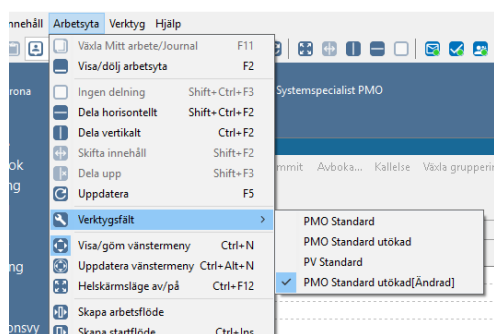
nnehåll Arbetsyta Verktyg Hjälp

Växla Mitt arbete/Journal F11
Visa/dölj arbetsyta F2
Ingen delning Shift+Ctrl+F3
Dela horisontellt Shift+Ctrl+F2
Dela vertikalt Ctrl+F2
Skifta innehåll Shift+F2
Dela upp Shift+F3
Uppdatera F5
Verktygsfält
Visa/göm vänstermeny Ctrl+N
Uppdatera vänstermeny Ctrl+Alt+N
Helskärmsläge av/på Ctrl+F12
Skapa arbetsflöde
Skapa startflöde Ctrl+Ins

PMO Standard
PMO Standard utökad
PV Standard
PMO Standard utökad[Ändrad]

rona
Systemspecialist PMO
ok
ng
mmit Avboka... Kallelse Växla gruppering
ng
onsvy